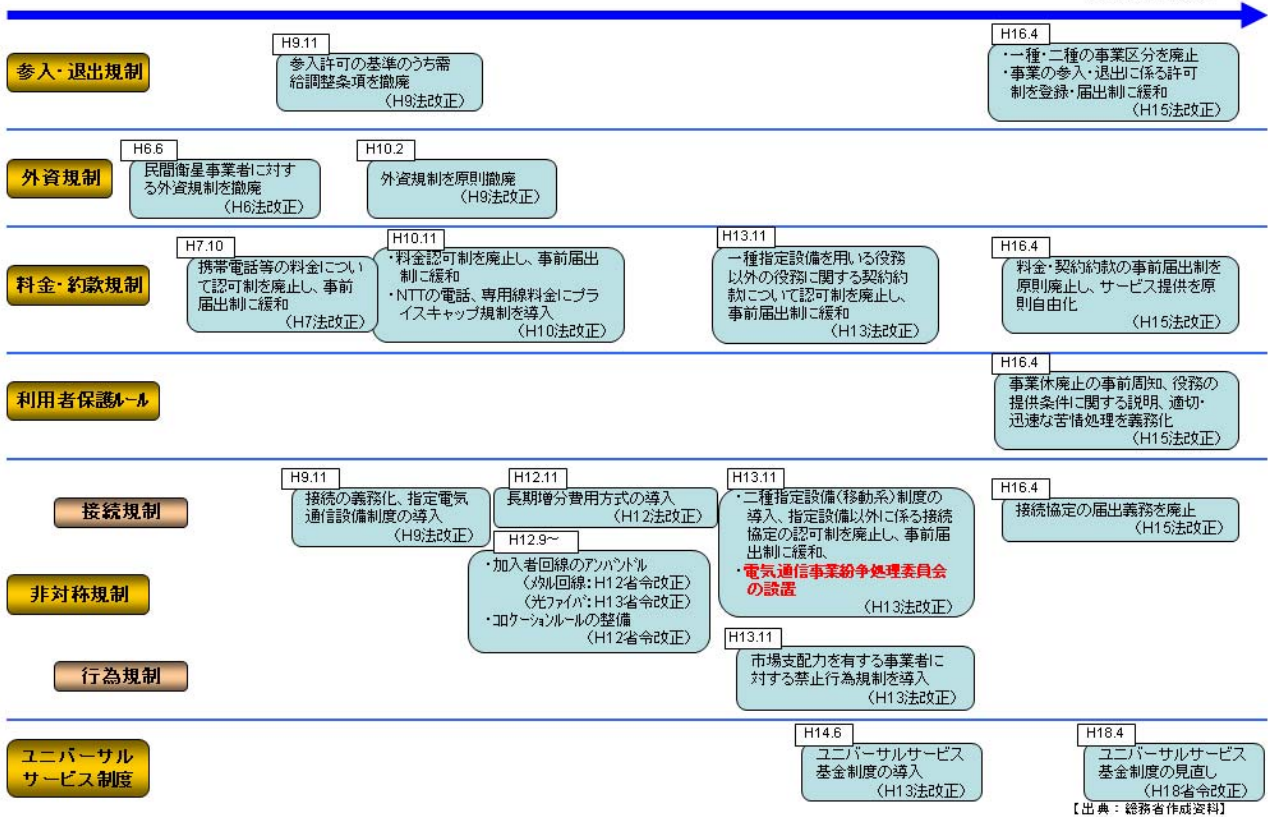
参入・退出規制

H9.11
参入許可の基準のうち需給調整条項を撤廃
（H9法改正）

H16.4
・一種・二種の事業区分を廃止
・事業の参入・退出に係る許可制を登録・届出制に緩和
（H15法改正）

外資規制

H6.6
民間衛星事業者に対する外資規制を撤廃
（H6法改正）

H10.2
外資規制を原則撤廃
（H9法改正）

料金・約款規制

H7.10
携帯電話等の料金について認可制を廃止し、事前届出制に緩和
（H7法改正）

H10.11
・料金認可制を廃止し、事前届出制に緩和
・NTTの電話、専用線料金にプライスキャップ規制を導入
（H10法改正）

H13.11
一種指定設備を用いる役務以外の役務に関する契約約款について認可制を廃止し、事前届出制に緩和
（H13法改正）

H16.4
料金・契約約款の事前届出制を原則廃止し、サービス提供を原則自由化
（H15法改正）

利用者保護ルール

H16.4
事業休廃止の事前周知、役務の提供条件に関する説明、適切・迅速な苦情処理を義務化
（H15法改正）

接続規制

H9.11
接続の義務化、指定電気通信設備制度の導入
（H9法改正）

H12.11
長期増分費用方式の導入
（H12法改正）

H13.11
・二種指定設備（移動系）制度の導入、指定設備以外に係る接続協定の認可制を廃止し、事前届出制に緩和、
・電気通信事業紛争処理委員会の設置
（H13法改正）

H16.4
接続協定の届出義務を廃止
（H15法改正）

非対称規制

H12.9~
・加入者回線のアンバンドル
（メタル回線：H12省令改正）
（光ファイバ：H13省令改正）
・コロケーションルールの整備
（H12省令改正）

行為規制

H13.11
市場支配力を有する事業者に対する禁止行為規制を導入
（H13法改正）

ユニバーサルサービス制度

H14.6
ユニバーサルサービス基金制度の導入
（H13法改正）

H18.4
ユニバーサルサービス基金制度の見直し
（H18省令改正）

【出典：総務省作成資料】